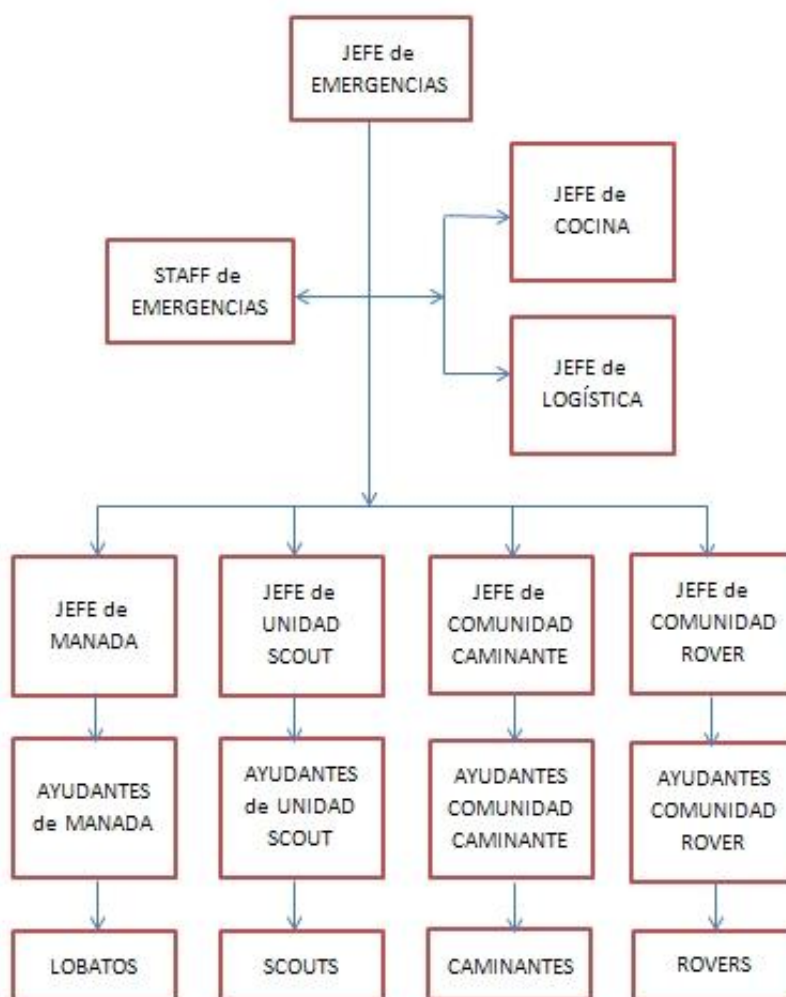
JEFE de EMERGENCIAS

JEFE de COCINA

STAFF de EMERGENCIAS

JEFE de LOGÍSTICA

JEFE de MANADA

JEFE de UNIDAD SCOUT

JEFE de COMUNIDAD CAMINANTE

JEFE de COMUNIDAD ROVER

AYUDANTES de MANADA

AYUDANTES de UNIDAD SCOUT

AYUDANTES COMUNIDAD CAMINANTE

AYUDANTES COMUNIDAD ROVER

LOBATOS

SCOUTS

CAMINANTES

ROVERS